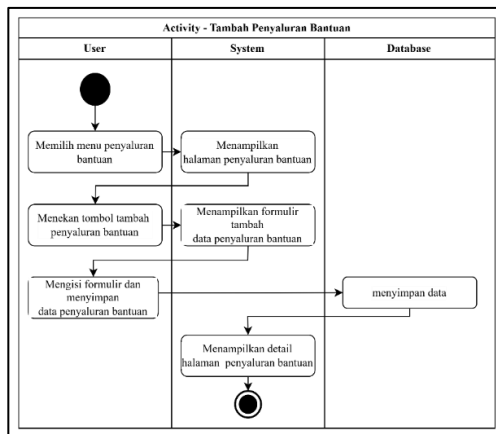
Activity - Tambah Penyaluran Bantuan

| User | System | Database |
|---|---|---|
| Memilih menu penyaluran bantuan | Menampilkan halaman penyaluran bantuan | |
| Menekan tombol tambah penyaluran bantuan | Menampilkan formulir tambah data penyaluran bantuan | |
| Mengisi formulir dan menyimpan data penyaluran bantuan | | menyimpan data |
| | Menampilkan detail halaman penyaluran bantuan | |